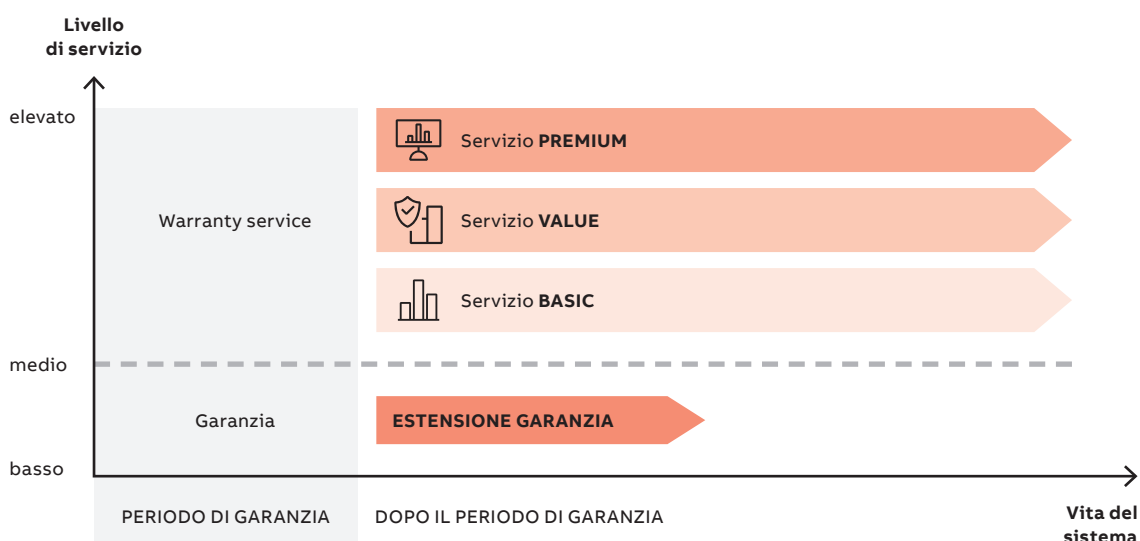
Livello di servizio

elevato

Warranty service

Servizio **PREMIUM**

Servizio **VALUE**

Servizio **BASIC**

medio

Garanzia

**ESTENSIONE GARANZIA**

basso

PERIODO DI GARANZIA

DOPO IL PERIODO DI GARANZIA

Vita del sistema